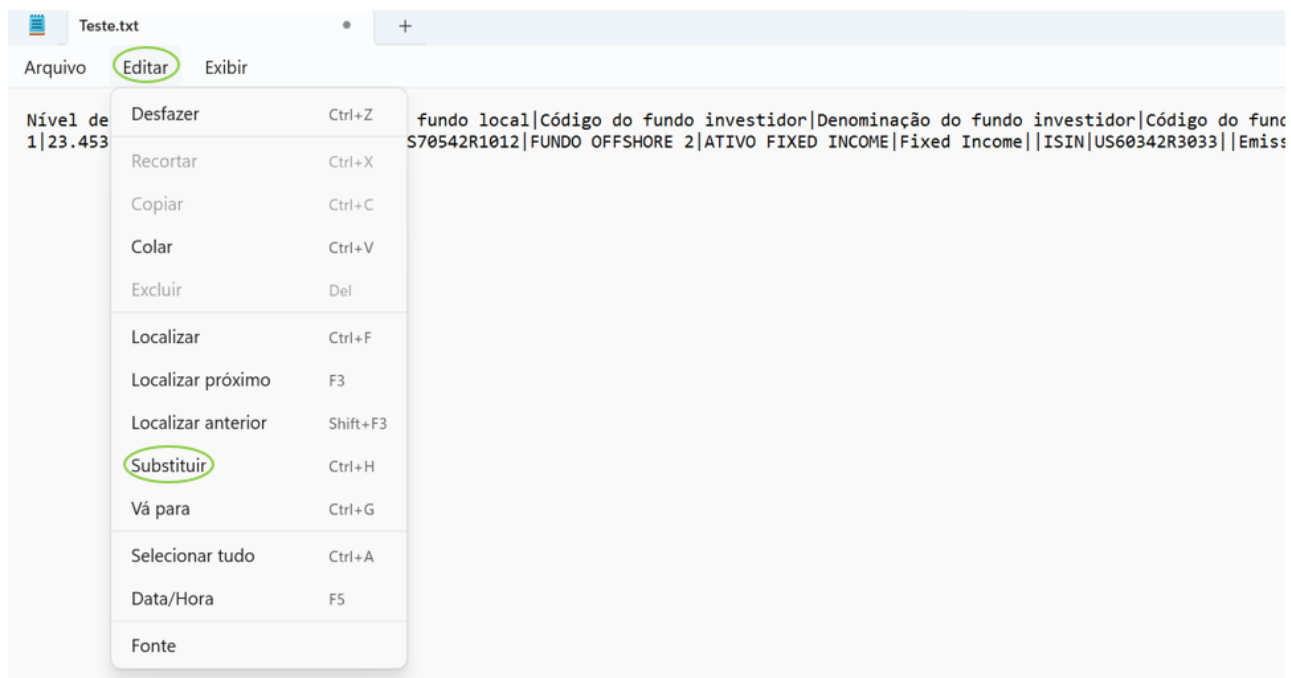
Teste.txt ● +

Arquivo Editar Exibir

Nível de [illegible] fundo local|Código do fundo investidor|Denominação do fundo investidor|Código do fun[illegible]
1|23.453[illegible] S70542R1012|FUNDO OFFSHORE 2|ATIVO FIXED INCOME|Fixed Income||ISIN|US60342R3033||Emiss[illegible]

Desfazer Ctrl+Z
Recortar Ctrl+X
Copiar Ctrl+C
Colar Ctrl+V
Excluir Del
Localizar Ctrl+F
Localizar próximo F3
Localizar anterior Shift+F3
Substituir Ctrl+H
Vá para Ctrl+G
Selecionar tudo Ctrl+A
Data/Hora F5
Fonte